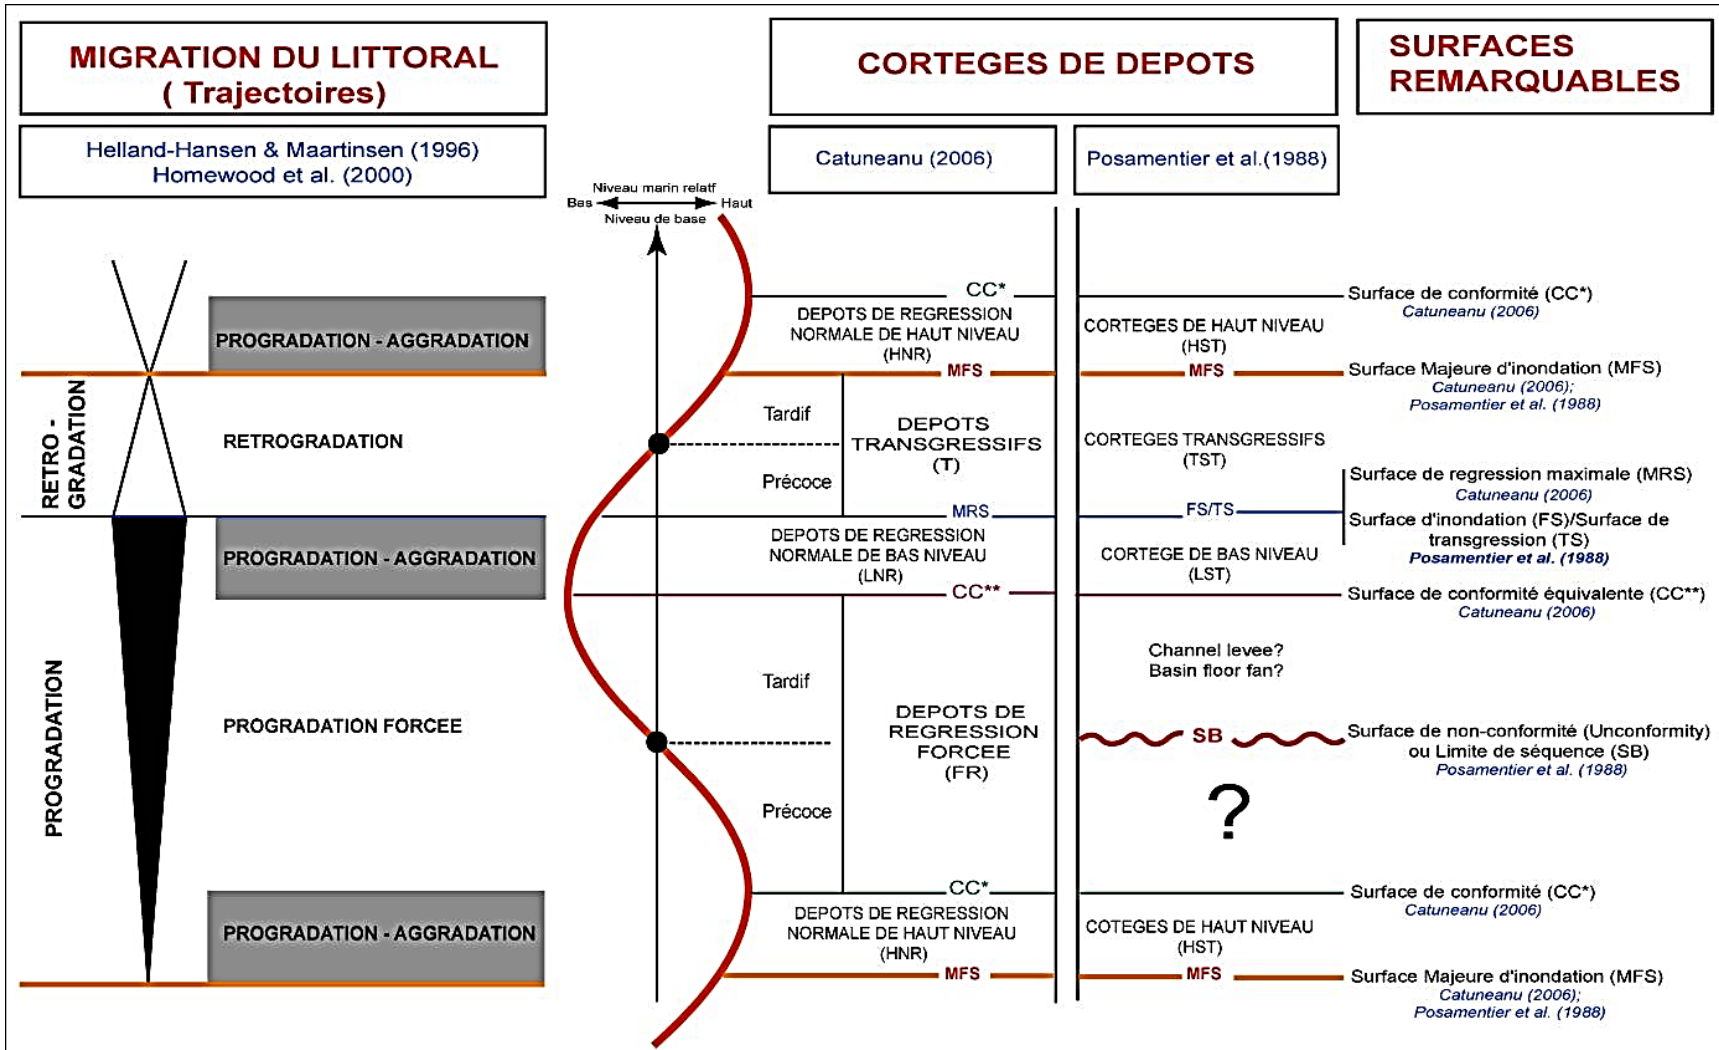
MIGRATION DU LITTORAL
( Trajectoires)

CORTEGES DE DEPOTS

SURFACES REMARQUABLES

Helland-Hansen & Maartinsen (1996)
Homewood et al. (2000)

Catuneanu (2006)

Posamentier et al.(1988)

Niveau marin relatif
Bas
Haut
Niveau de base

PROGRADATION - AGGRADATION

CC*

DEPOTS DE REGRESSION NORMALE DE HAUT NIVEAU (HNR)

CORTEGES DE HAUT NIVEAU (HST)

Surface de conformité (CC*)
Catuneanu (2006)

MFS

MFS

Surface Majeure d'inondation (MFS)
Catuneanu (2006);
Posamentier et al. (1988)

RETRO - GRADATION

RETROGRADATION

Tardif

Précoce

DEPOTS TRANSGRESSIFS (T)

CORTEGES TRANSGRESSIFS (TST)

Surface de regression maximale (MRS)
Catuneanu (2006)

MRS

FS/TS

Surface d'inondation (FS)/Surface de transgression (TS)
Posamentier et al. (1988)

PROGRADATION - AGGRADATION

DEPOTS DE REGRESSION NORMALE DE BAS NIVEAU (LNR)

CORTEGE DE BAS NIVEAU (LST)

CC**

Surface de conformité équivalente (CC**)
Catuneanu (2006)

Channel levee?
Basin floor fan?

PROGRADATION

PROGRADATION FORCEE

Tardif

DEPOTS DE REGRESSION FORCEE (FR)

SB

Surface de non-conformité (Unconformity) ou Limite de séquence (SB)
Posamentier et al. (1988)

Précoce

?

CC*

Surface de conformité (CC*)
Catuneanu (2006)

PROGRADATION - AGGRADATION

DEPOTS DE REGRESSION NORMALE DE HAUT NIVEAU (HNR)

COTEGES DE HAUT NIVEAU (HST)

MFS

MFS

Surface Majeure d'inondation (MFS)
Catuneanu (2006);
Posamentier et al. (1988)